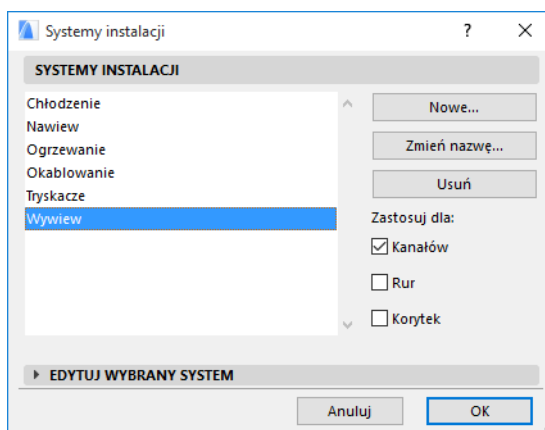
Systemy instalacji

?

SYSTEMY INSTALACJI

Chłodzenie
Nawiew
Ogrzewanie
Okablowanie
Tryskacze
Wywiew

Nowe...

Zmień nazwę...

Usuń

Zastosuj dla:

Kanałów

Rur

Korytek

EDYTUJ WYBRANY SYSTEM

Anuluj

OK